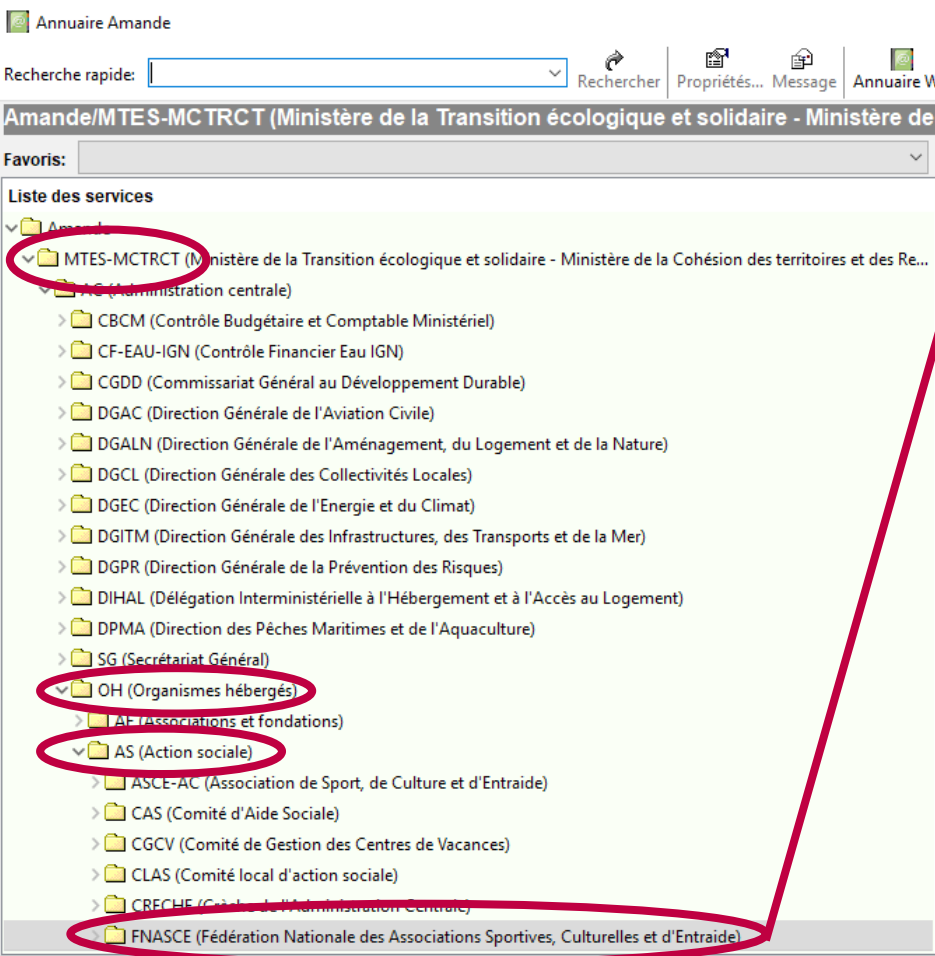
Annuaire Amande

Recherche rapide:

Rechercher Propriétés... Message Annuaire W

Amande/MTES-MCTRCT (Ministère de la Transition écologique et solidaire - Ministère de

Favoris:

Liste des services

Amande

MTES-MCTRCT (Ministère de la Transition écologique et solidaire - Ministère de la Cohésion des territoires et des Re...

AC (Administration centrale)

CBCM (Contrôle Budgétaire et Comptable Ministériel)

CF-EAU-IGN (Contrôle Financier Eau IGN)

CGDD (Commissariat Général au Développement Durable)

DGAC (Direction Générale de l'Aviation Civile)

DGALN (Direction Générale de l'Aménagement, du Logement et de la Nature)

DGCL (Direction Générale des Collectivités Locales)

DGEC (Direction Générale de l'Energie et du Climat)

DGITM (Direction Générale des Infrastructures, des Transports et de la Mer)

DGPR (Direction Générale de la Prévention des Risques)

DIHAL (Délégation Interministérielle à l'Hébergement et à l'Accès au Logement)

DPMA (Direction des Pêches Maritimes et de l'Aquaculture)

SG (Secrétariat Général)

OH (Organismes hébergés)

AF (Associations et fondations)

AS (Action sociale)

ASCE-AC (Association de Sport, de Culture et d'Entraide)

CAS (Comité d'Aide Sociale)

CGCV (Comité de Gestion des Centres de Vacances)

CLAS (Comité local d'action sociale)

CRECHE (Crèche de l'Administration Centrale)

FNASCE (Fédération Nationale des Associations Sportives, Culturelles et d'Entraide)